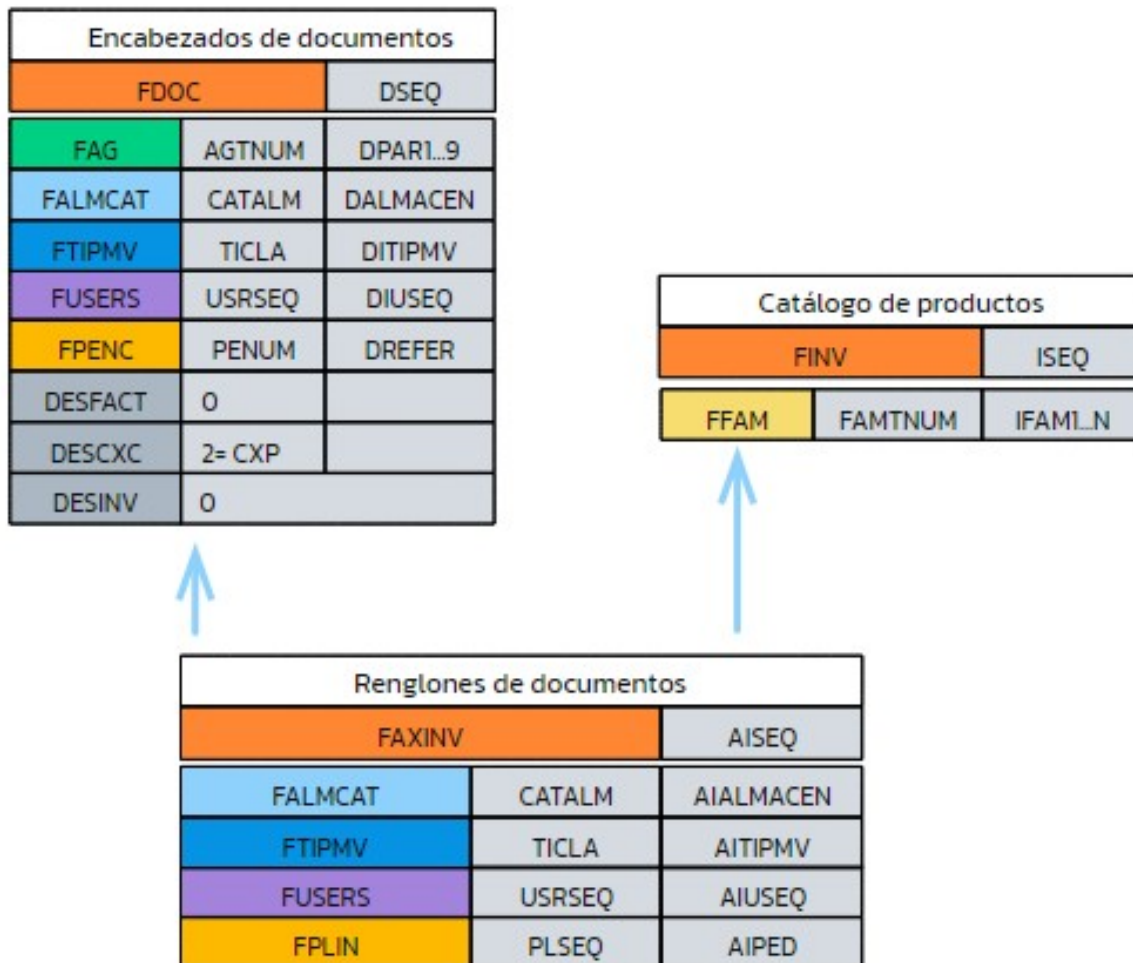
Encabezados de documentos

| FDOC | | DSEQ |
|---|---|---|
| FAG | AGTNUM | DPAR1...9 |
| FALMCAT | CATALM | DALMACEN |
| FTIPMV | TICLA | DITIPMV |
| FUSERS | USRSEQ | DIUSEQ |
| FPENC | PENUM | DREFER |
| DESFACT | 0 | |
| DESCXC | 2= CXP | |
| DESINV | 0 | |

Catálogo de productos

| FINV | | ISEQ |
|---|---|---|
| FFAM | FAMTNUM | IFAM1...N |

Renglones de documentos

| FAXINV | | AISEQ |
|---|---|---|
| FALMCAT | CATALM | AIALMACEN |
| FTIPMV | TICLA | AITIPMV |
| FUSERS | USRSEQ | AIUSEQ |
| FPLIN | PLSEQ | AIPED |